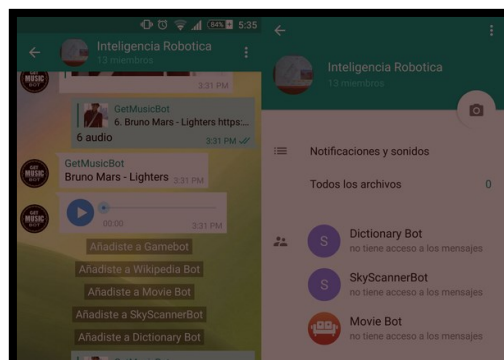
84% 5:35

Inteligencia Robotica
13 miembros

GET MUSIC BOT

3:31 PM

GetMusicBot
6. Bruno Mars - Lighters https:...
6 audio
3:31 PM

GetMusicBot
Bruno Mars - Lighters 3:31 PM

00:00 3:31 PM

Añadiste a Gamebot
Añadiste a Wikipedia Bot
Añadiste a Movie Bot
Añadiste a SkyScannerBot
Añadiste a Dictionary Bot

Inteligencia Robotica
13 miembros

Notificaciones y sonidos

Todos los archivos 0

S Dictionary Bot
no tiene acceso a los mensajes

S SkyScannerBot
no tiene acceso a los mensajes

Movie Bot
no tiene acceso a los mensajes